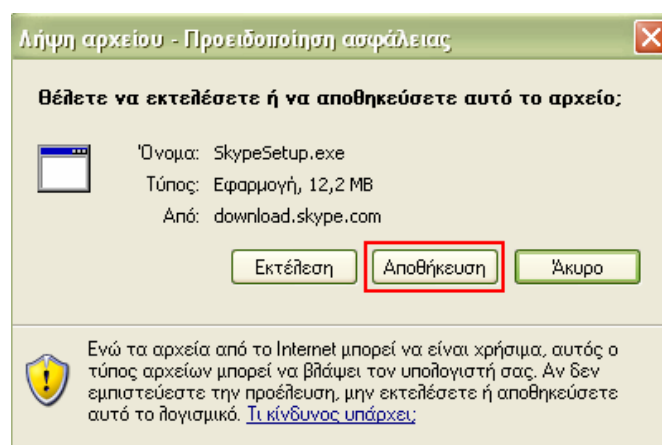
Λήψη αρχείου - Προειδοποίηση ασφάλειας

Θέλετε να εκτελέσετε ή να αποθηκεύσετε αυτό το αρχείο;

Όνομα: SkypeSetup.exe
Τύπος: Εφαρμογή, 12,2 MB
Από: download.skype.com

Εκτέλεση Αποθήκευση Άκυρο

Ενώ τα αρχεία από το Internet μπορεί να είναι χρήσιμα, αυτός ο τύπος αρχείων μπορεί να βλάψει τον υπολογιστή σας. Αν δεν εμπιστεύεστε την προέλευση, μην εκτελέσετε ή αποθηκεύσετε αυτό το λογισμικό. Τι κίνδυνος υπάρχει;